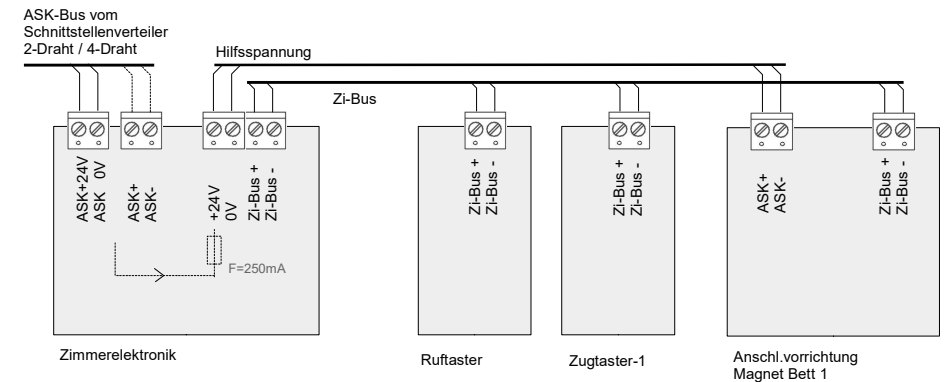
ASK-Bus vom
Schnittstellenverteiler
2-Draht / 4-Draht

Hilfsspannung

Zi-Bus

ASK+24V
ASK 0V

ASK+
ASK-

+24V
0V

Zi-Bus +
Zi-Bus -

F=250mA

Zi-Bus +
Zi-Bus -

Zi-Bus +
Zi-Bus -

ASK+
ASK-

Zi-Bus +
Zi-Bus -

Zimmerelektronik

Ruftaster

Zugtaster-1

Anschl.vorrichtung
Magnet Bett 1